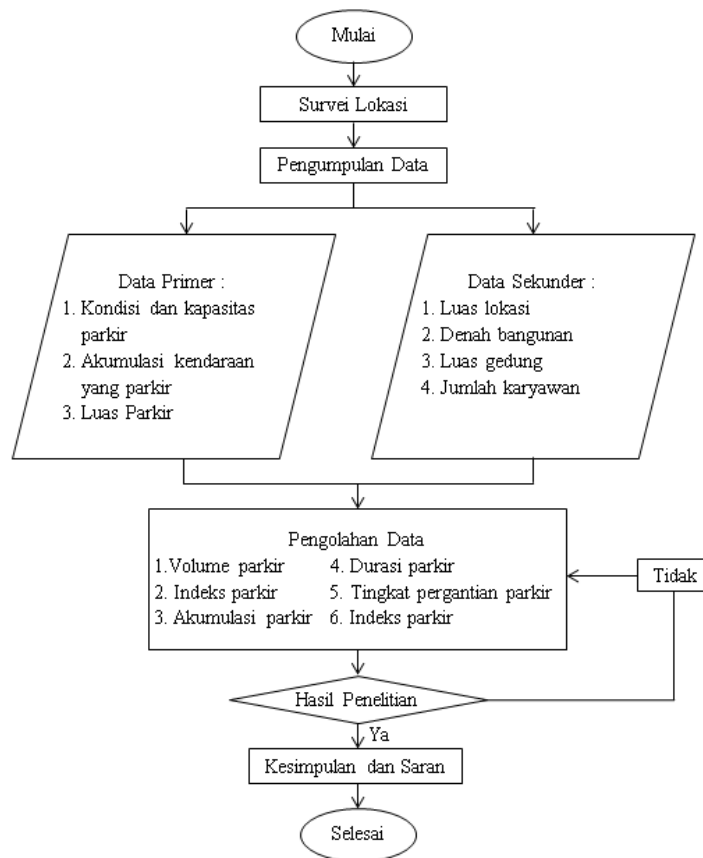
Mulai

Survei Lokasi

Pengumpulan Data

Data Primer :
1. Kondisi dan kapasitas parkir
2. Akumulasi kendaraan yang parkir
3. Luas Parkir

Data Sekunder :
1. Luas lokasi
2. Denah bangunan
3. Luas gedung
4. Jumlah karyawan

Pengolahan Data
1. Volume parkir
2. Indeks parkir
3. Akumulasi parkir
4. Durasi parkir
5. Tingkat pergantian parkir
6. Indeks parkir

Tidak

Hasil Penelitian

Ya

Kesimpulan dan Saran

Selesai